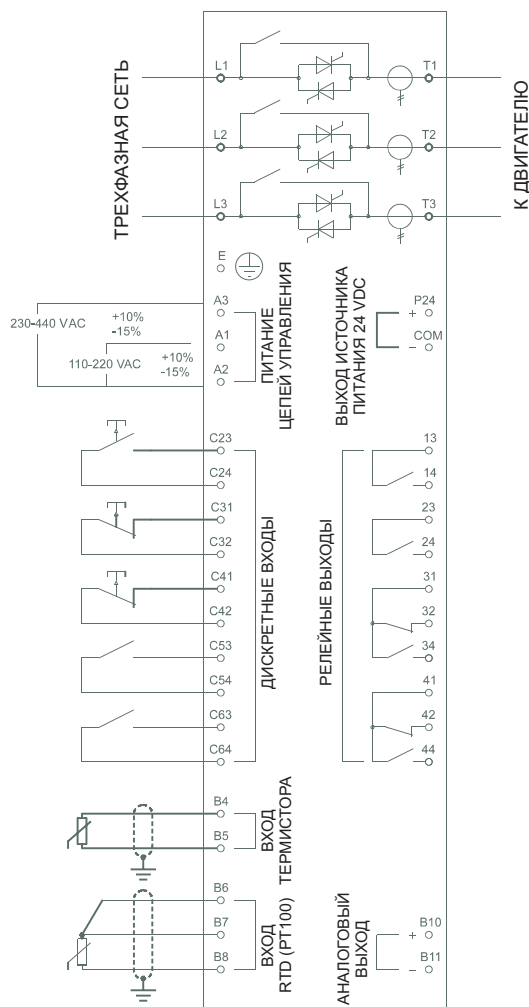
ТРЕХФАЗНАЯ СЕТЬ

L1
L2
L3

T1
T2
T3

К ДВИГАТЕЛЮ

E

230-440 VAC
+10%
-15%

110-220 VAC
+10%
-15%

A3
A1
A2

ПИТАНИЕ ЦЕПЕЙ УПРАВЛЕНИЯ

ВЫХОД ИСТОЧНИКА ПИТАНИЯ 24 VDC

+ P24
− COM

C23
C24
C31
C32
C41
C42
C53
C54
C63
C64

ДИСКРЕТНЫЕ ВХОДЫ

РЕЛЕЙНЫЕ ВЫХОДЫ

13
14
23
24
31
32
34
41
42
44

B4
B5

ВХОД ТЕРМИСТОРА

B6
B7
B8

ВХОД RTD (PT100)

АНАЛОГОВЫЙ ВЫХОД

+ B10
− B11